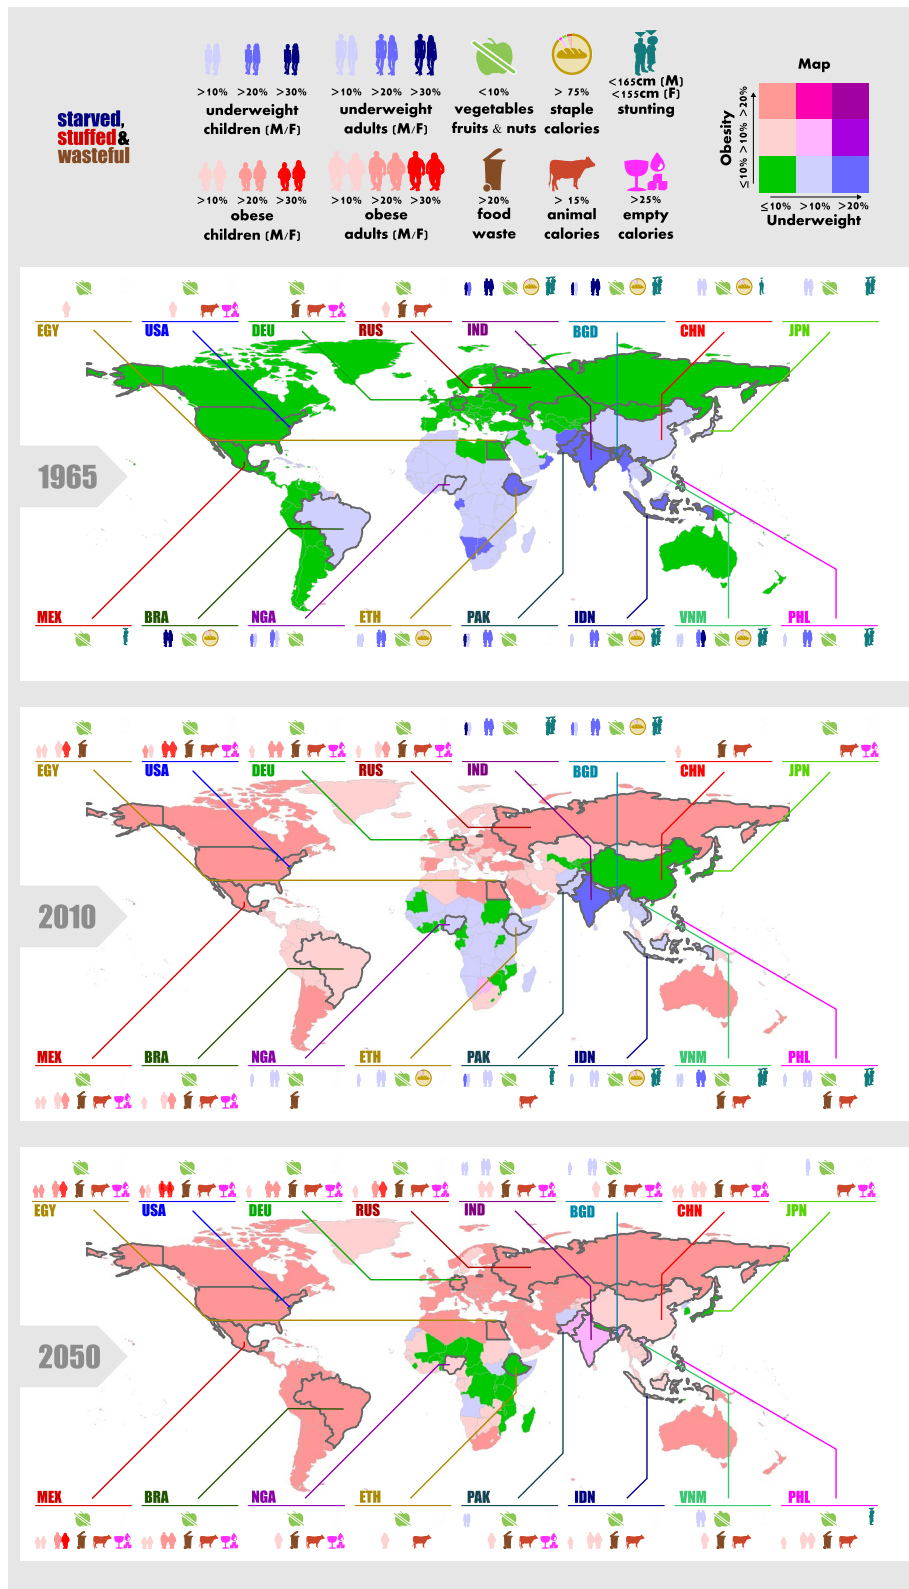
starved, stuffed & wasteful

>10% >20% >30%
underweight children (M/F)

>10% >20% >30%
underweight adults (M/F)

<10%
vegetables fruits & nuts

> 75%
staple calories

<165cm (M) <155cm (F)
stunting

>10% >20% >30%
obese children (M/F)

>10% >20% >30%
obese adults (M/F)

>20%
food waste

> 15%
animal calories

>25%
empty calories

Map

Obesity
≤10% >10% >20%

≤10% >10% >20%
Underweight

EGY USA DEU RUS IND BGD CHN JPN

1965

MEX BRA NGA ETH PAK IDN VNM PHL

EGY USA DEU RUS IND BGD CHN JPN

2010

MEX BRA NGA ETH PAK IDN VNM PHL

EGY USA DEU RUS IND BGD CHN JPN

2050

MEX BRA NGA ETH PAK IDN VNM PHL